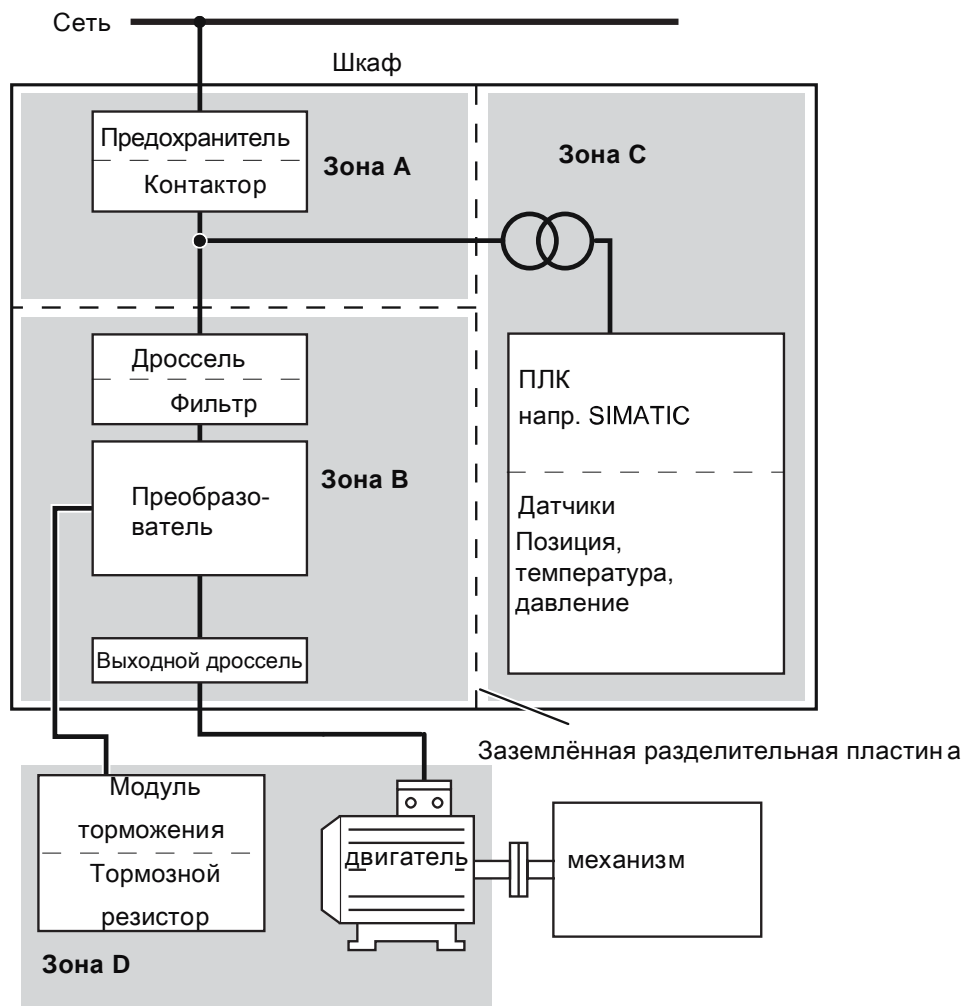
Сеть

Шкаф

Предохранитель
Контактор

Зона А

Зона С

Дроссель
Фильтр

Преобразователь

Зона В

ПЛК
напр. SIMATIC

Датчики
Позиция, температура, давление

Выходной дроссель

Заземлённая разделительная пластин а

Модуль торможения
Тормозной резистор

двигатель

механизм

Зона D